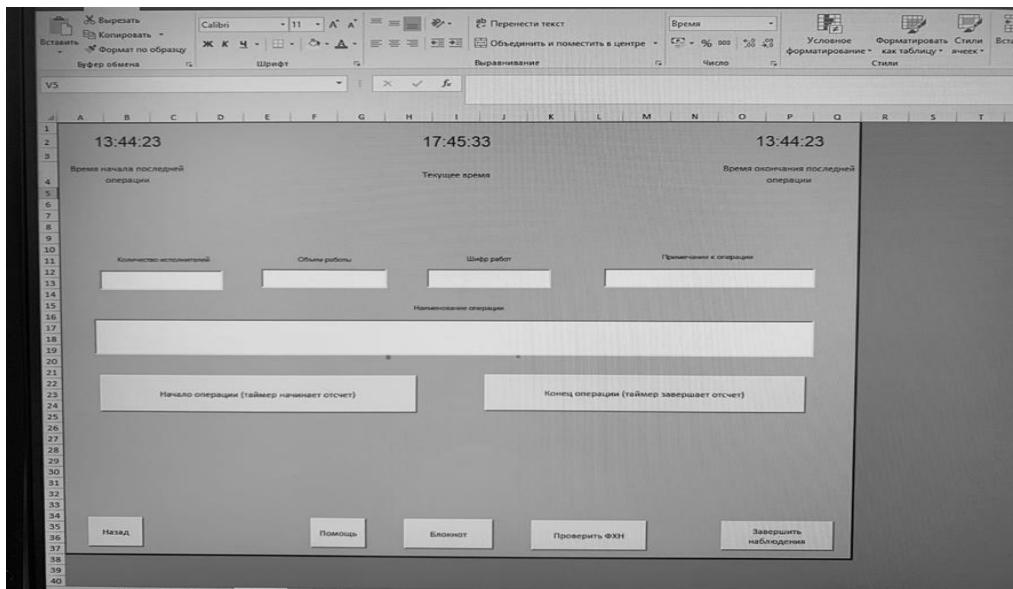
Вырезать
Копировать
Вставить
Формат по образцу
Буфер обмена
Calibri
11
Ж К Ч
Шрифт
Перенести текст
Объединить и поместить в центре
Выравнивание
Время
% 000
Число
Условное форматирование
Форматировать как таблицу
Стили ячеек
Стили
Вста

V5

13:44:23
17:45:33
13:44:23

Время начала последней операции
Текущее время
Время окончания последней операции

Количество исполнителей
Объем работы
Шифр работ
Примечание к операции

Наименование операции

Начало операции (таймер начинает отсчет)
Конец операции (таймер завершает отсчет)

Назад
Помощь
Блокнот
Проверить ФХН
Завершить наблюдения